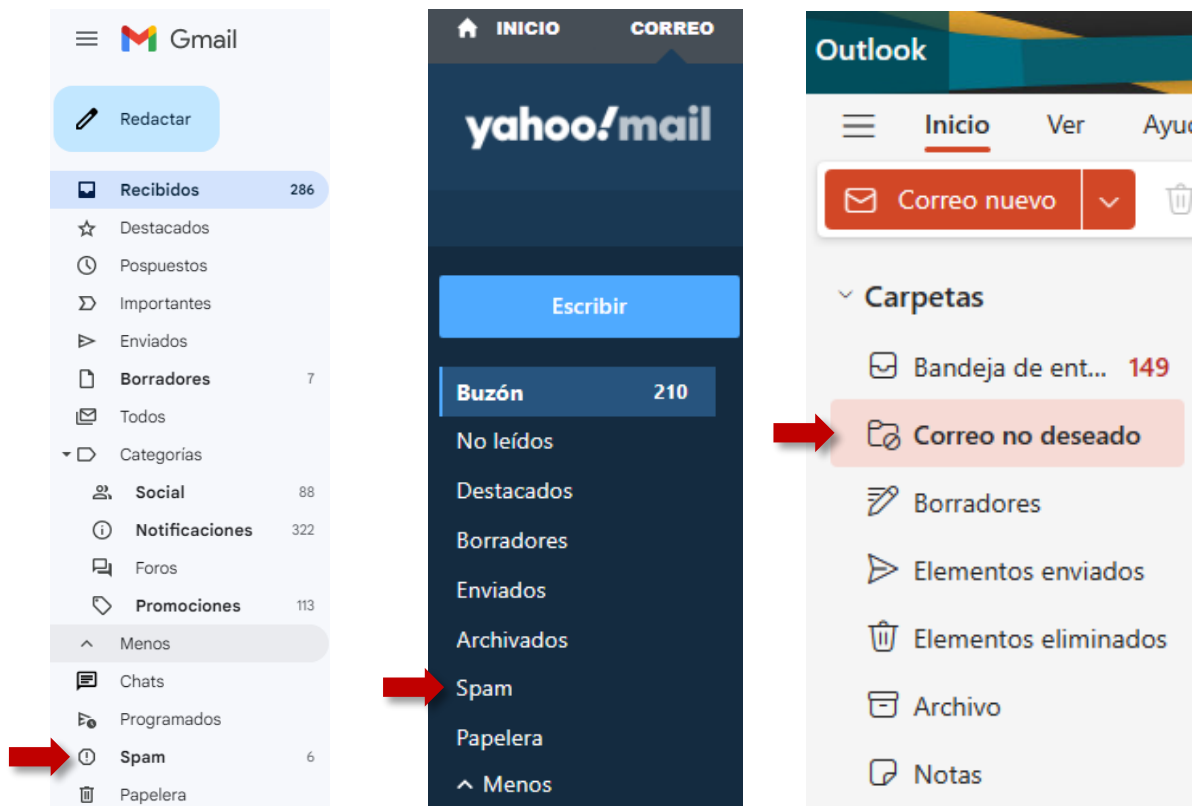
Gmail

Redactar

Recibidos 286
Destacados
Pospuestos
Importantes
Enviados
Borradores 7
Todos
Categorías
Social 88
Notificaciones 322
Foros
Promociones 113
Menos
Chats
Programados
Spam 6
Papelera

INICIO CORREO

yahoo!mail

Escribir

Buzón 210
No leídos
Destacados
Borradores
Enviados
Archivados
Spam
Papelera
^ Menos

Outlook

Inicio Ver Ayud

Correo nuevo

Carpetas
Bandeja de ent... 149
Correo no deseado
Borradores
Elementos enviados
Elementos eliminados
Archivo
Notas